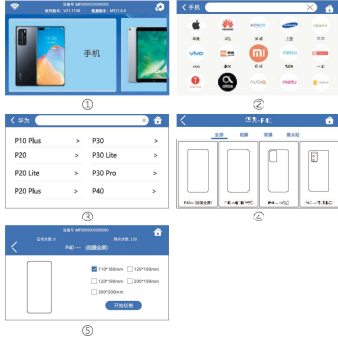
设备号: MP000000000000
软件版本: V11.11.00
数据版本: V511.0.0

手机

①

< 手机

HUAWEI
vivo
OPPO
SAMSUNG
mi
nubia
meizu

②

< 华为

| P10 Plus | > | P30 | > |
|---|---|---|---|
| P20 | > | P30 Lite | > |
| P20 Lite | > | P30 Pro | > |
| P20 Plus | > | P40 | > |

③

< 华为-P40

全屏 前膜 背膜 镜头贴

P40—(前膜全屏)

④

设备号: MP000000000000
已用次数: 0
剩余次数: 200

< P40 — (前膜全屏)

☑ 110*180mm ☐ 120*180mm
☐ 130*180mm ☐ 200*150mm
☐ 260*230mm

开始切割

⑤